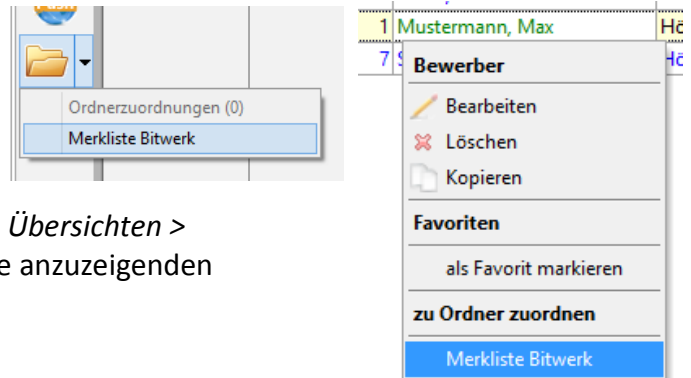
Ordnerzuordnungen (0)
Merkliste Bitwerk

Übersichten >
e anzuzeigenden

1 Mustermann, Max Hö
7 S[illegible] Hö

Bewerber
Bearbeiten
Löschen
Kopieren
Favoriten
als Favorit markieren
zu Ordner zuordnen
Merkliste Bitwerk